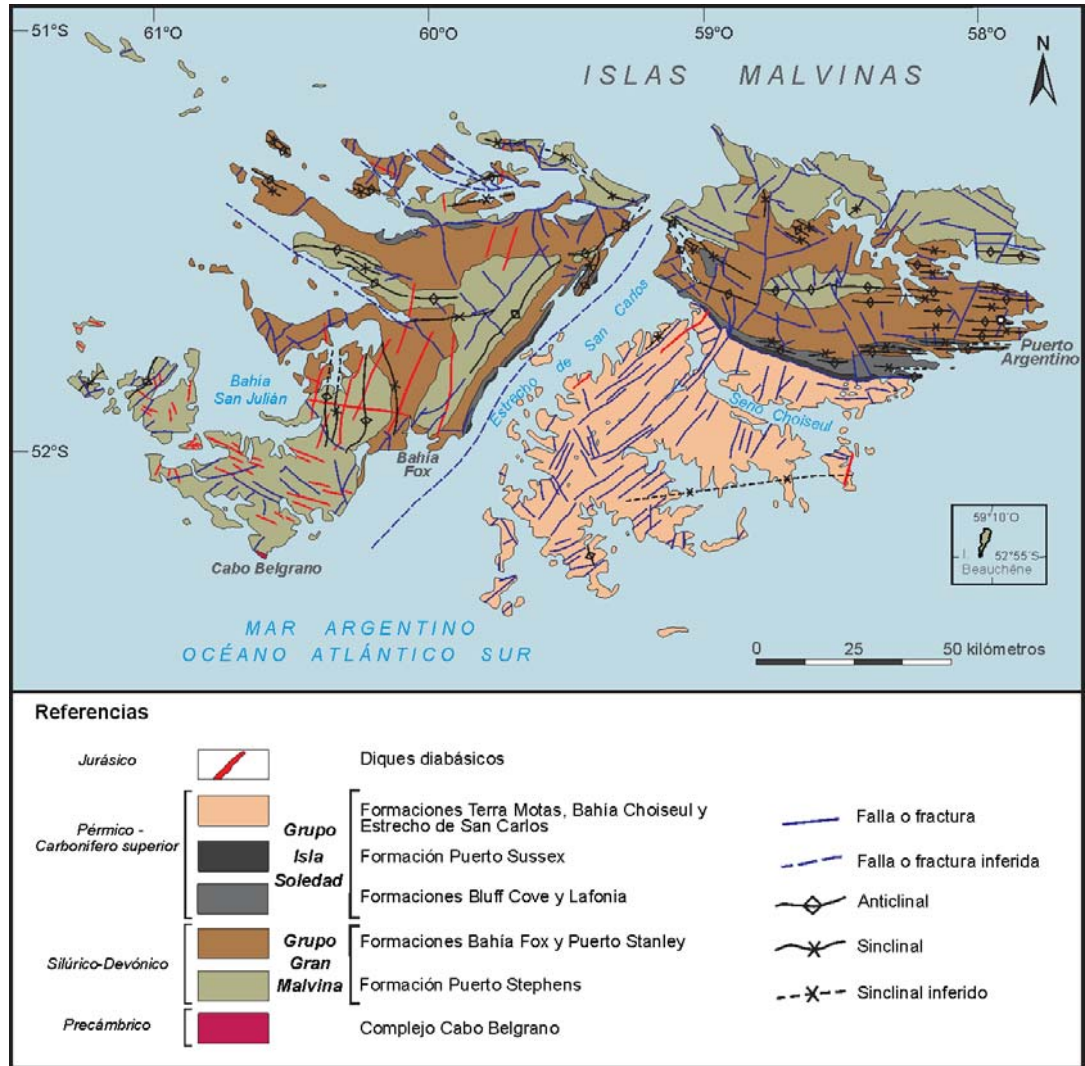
51°S
61°O
60°O
59°O
58°O
N
ISLAS MALVINAS
Bahía San Julián
Estrecho de San Carlos
Seno Choiseul
Puerto Argentino
52°S
Bahía Fox
Cabo Belgrano
59°10'O
52°55'S
Beauchêne
MAR ARGENTINO
OCÉANO ATLÁNTICO SUR
0
25
50 kilómetros

Referencias

Jurásico
Diques diabásicos

Pérmico - Carbonífero superior
Grupo Isla Soledad
Formaciones Terra Motas, Bahía Choiseul y Estrecho de San Carlos
Formación Puerto Sussex
Formaciones Bluff Cove y Lafonia

Silúrico-Devónico
Grupo Gran Malvina
Formaciones Bahía Fox y Puerto Stanley
Formación Puerto Stephens

Precámbrico
Complejo Cabo Belgrano

Falla o fractura
Falla o fractura inferida
Anticlinal
Sinclinal
Sinclinal inferido